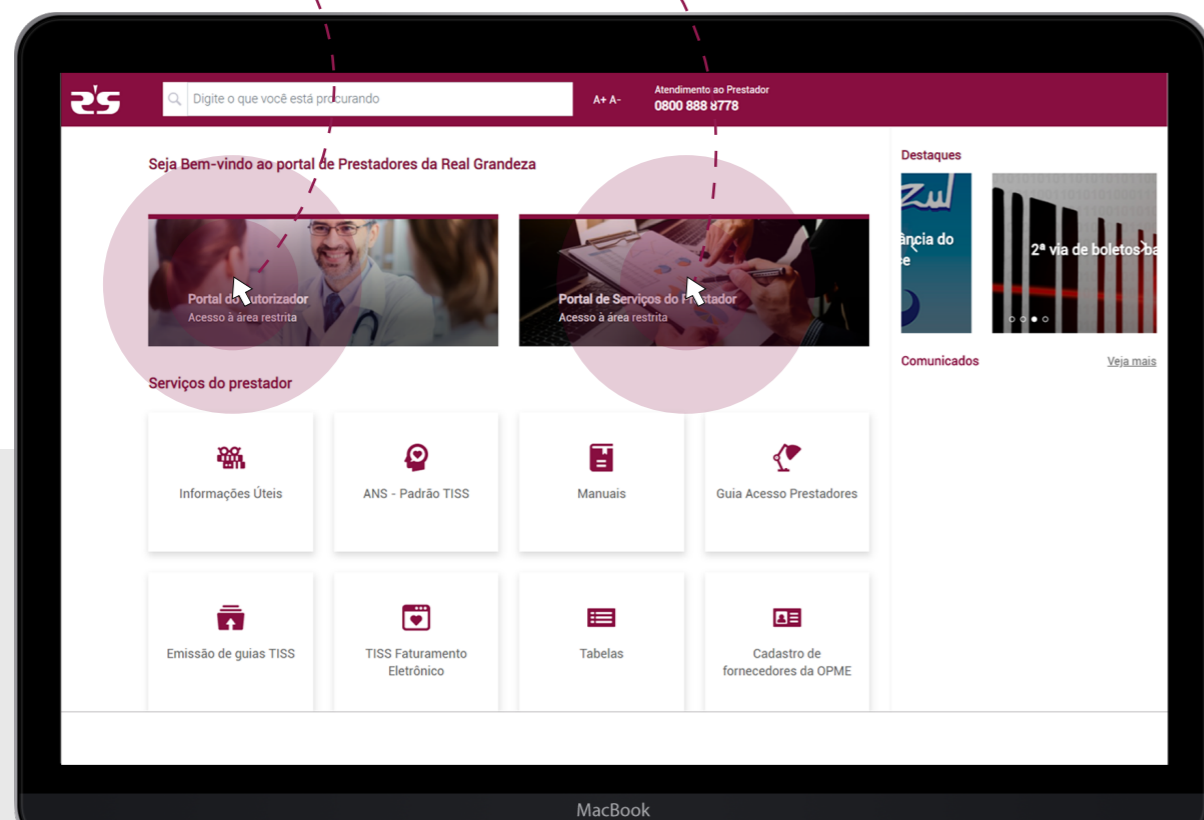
Digite o que você está procurando

A+ A-

Atendimento ao Prestador
0800 888 8778

Seja Bem-vindo ao portal de Prestadores da Real Grandeza

Portal do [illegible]utorizador
Acesso à área restrita

Portal de Serviços do Pr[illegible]stador
Acesso à área restrita

Serviços do prestador

Informações Úteis

ANS - Padrão TISS

Manuais

Guia Acesso Prestadores

Emissão de guias TISS

TISS Faturamento Eletrônico

Tabelas

Cadastro de fornecedores da OPME

Destaques

Zul
ância do
e

2ª via de boletos ba

Comunicados

Veja mais

MacBook